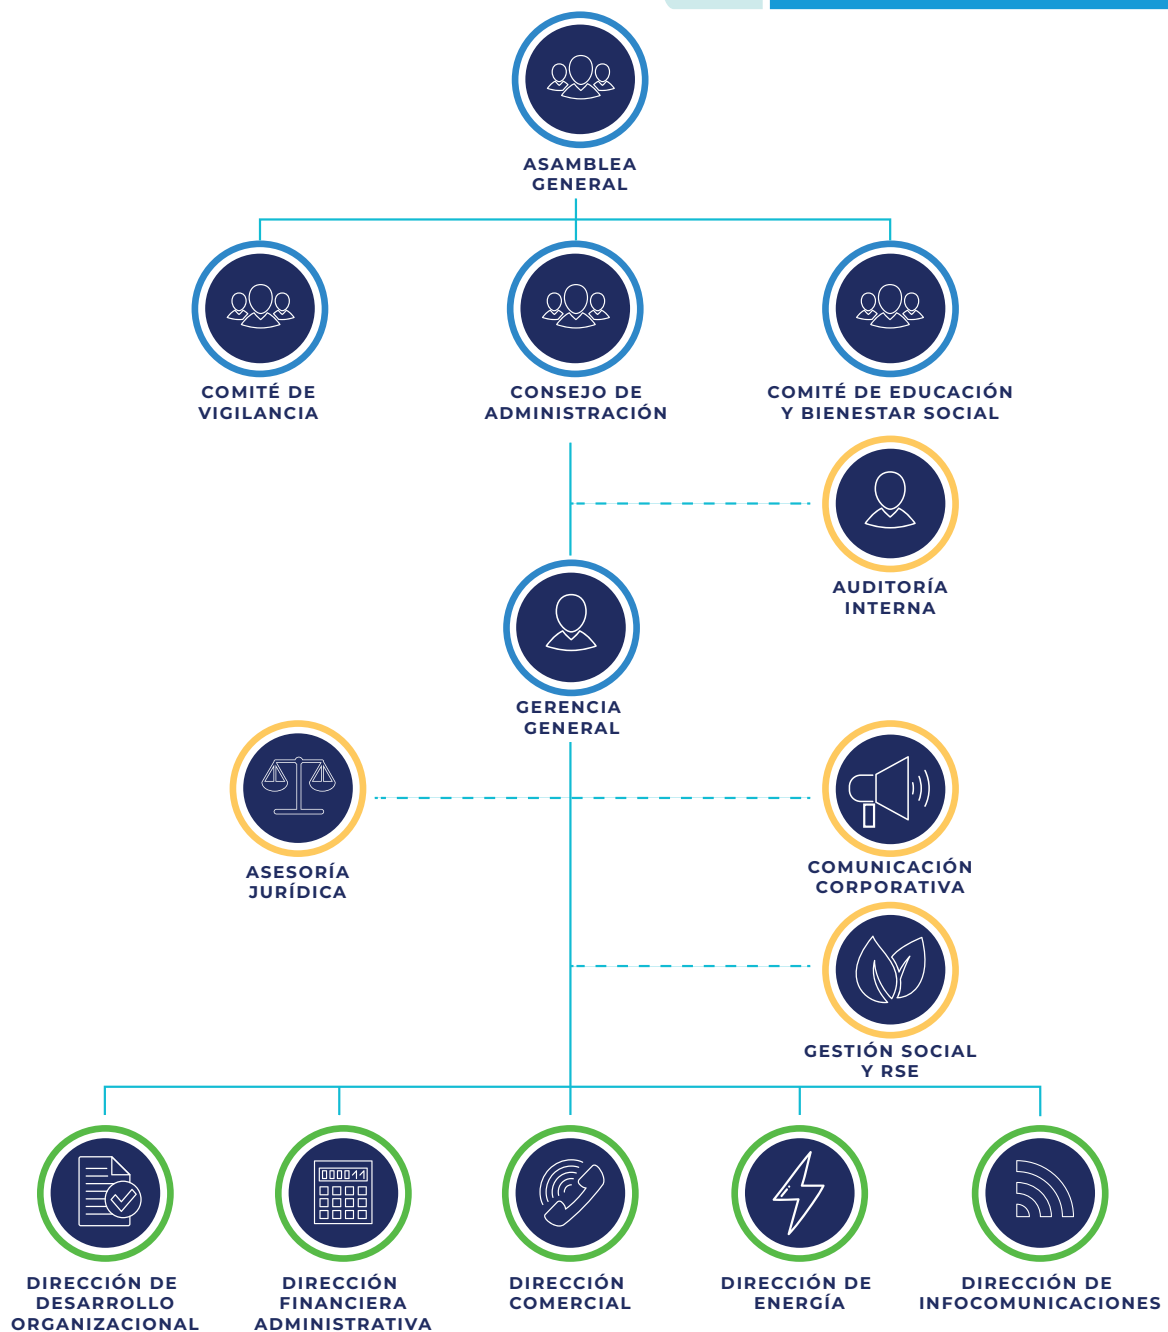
ASAMBLEA GENERAL

COMITÉ DE VIGILANCIA

CONSEJO DE ADMINISTRACIÓN

COMITÉ DE EDUCACIÓN Y BIENESTAR SOCIAL

AUDITORÍA INTERNA

GERENCIA GENERAL

ASESORÍA JURÍDICA

COMUNICACIÓN CORPORATIVA

GESTIÓN SOCIAL Y RSE

DIRECCIÓN DE DESARROLLO ORGANIZACIONAL

DIRECCIÓN FINANCIERA ADMINISTRATIVA

DIRECCIÓN COMERCIAL

DIRECCIÓN DE ENERGÍA

DIRECCIÓN DE INFOCOMUNICACIONES